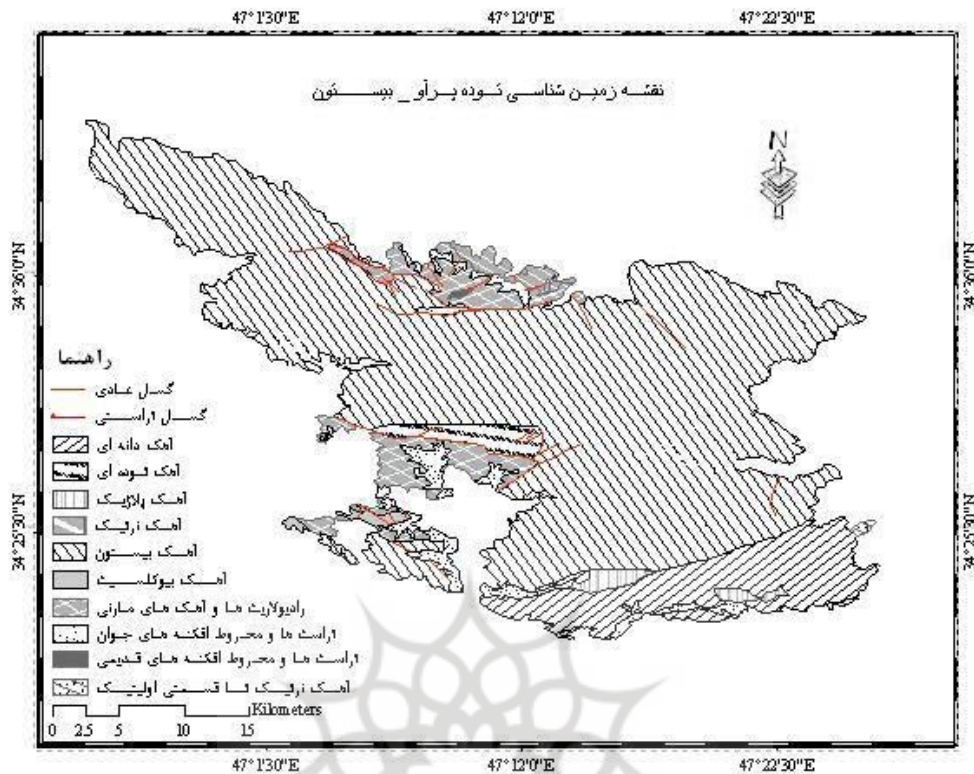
47°1'30"E
47°12'0"E
47°22'30"E

نقشه زمین شناسی توده پرآو _ بیستون

N

34°30'0"N
34°30'0"N

راهنما
گسل عادی
گسل راستایی
آهک دانه ای
آهک توده ای
آهک پلاژیک
آهک زریک
آهک بیستون
آهک بیوکلاستیک
رادیولاریت ها و آهک های مارنی
واریزه ها و مخروط افکنه های جوان
واریزه ها و مخروط افکنه های قدیمی
آهک زریک تا قسمتی اولیتیک

34°25'30"N
34°25'30"N

0 2.5 5 10 15
Kilometers

47°1'30"E
47°12'0"E
47°22'30"E